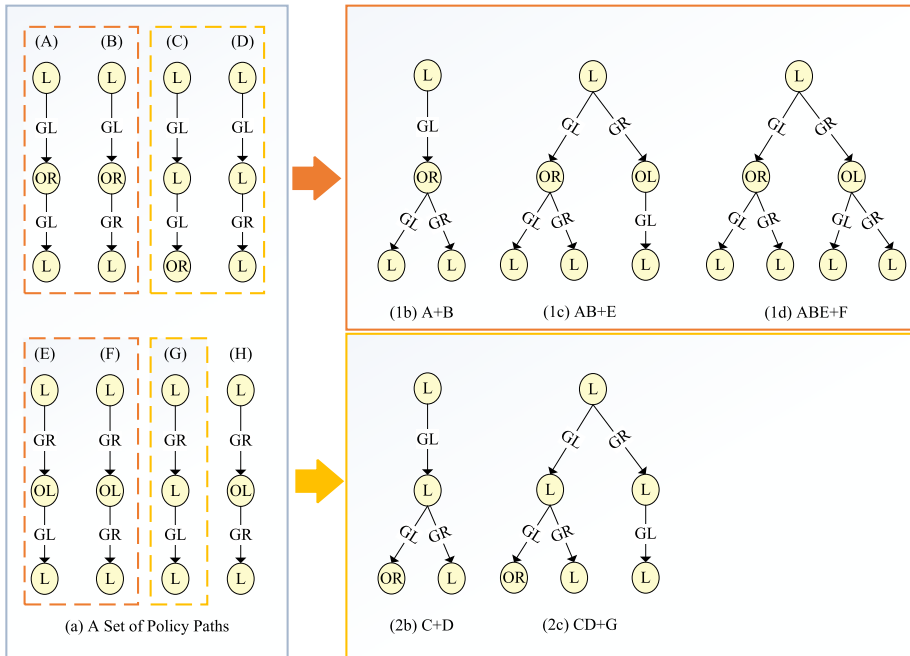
(A) (B) (C) (D)

L GL OR GL L

L GL OR GR L

L GL L GL OR

L GL L GR L

(E) (F) (G) (H)

L GR OL GL L

L GR OL GR L

L GR L GL L

L GR OL GR L

(a) A Set of Policy Paths

L GL OR GL GR L L

(1b) A+B

L GL GR OR OL GL GR GL L L L

(1c) AB+E

L GL GR OR OL GL GR GL GR L L L L

(1d) ABE+F

L GL L GL GR OR L

(2b) C+D

L GL GR L L GL GR GL OR L L

(2c) CD+G